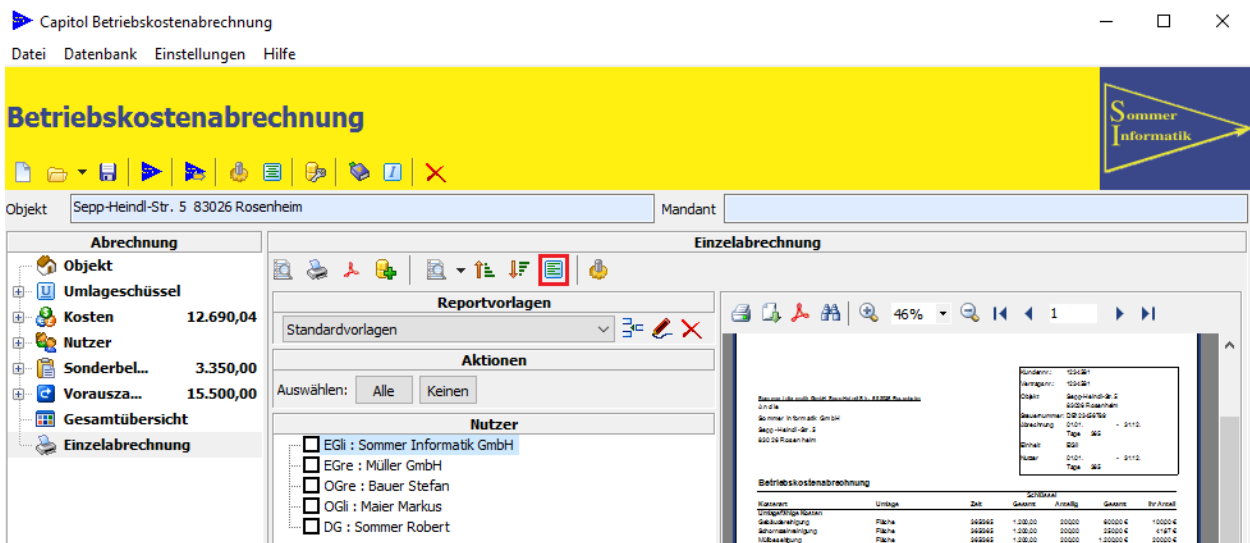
Capitol Betriebskostenabrechnung

Datei Datenbank Einstellungen Hilfe

Betriebskostenabrechnung

Sommer Informatik

Objekt Sepp-Heindl-Str. 5 83026 Rosenheim

Mandant

Abrechnung

Objekt

Umlageschüssel

Kosten 12.690,04

Nutzer

Sonderbel... 3.350,00

Vorausza... 15.500,00

Gesamtübersicht

Einzelabrechnung

Einzelabrechnung

Reportvorlagen

Standardvorlagen

Aktionen

Auswählen: Alle Keinen

Nutzer

EGli : Sommer Informatik GmbH

EGre : Müller GmbH

OGre : Bauer Stefan

OGli : Maier Markus

DG : Sommer Robert

46% 1

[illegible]

Sommer Informatik GmbH

Sepp-Heindl-Str. 5

83026 Rosenheim

Betriebskostenabrechnung

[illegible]